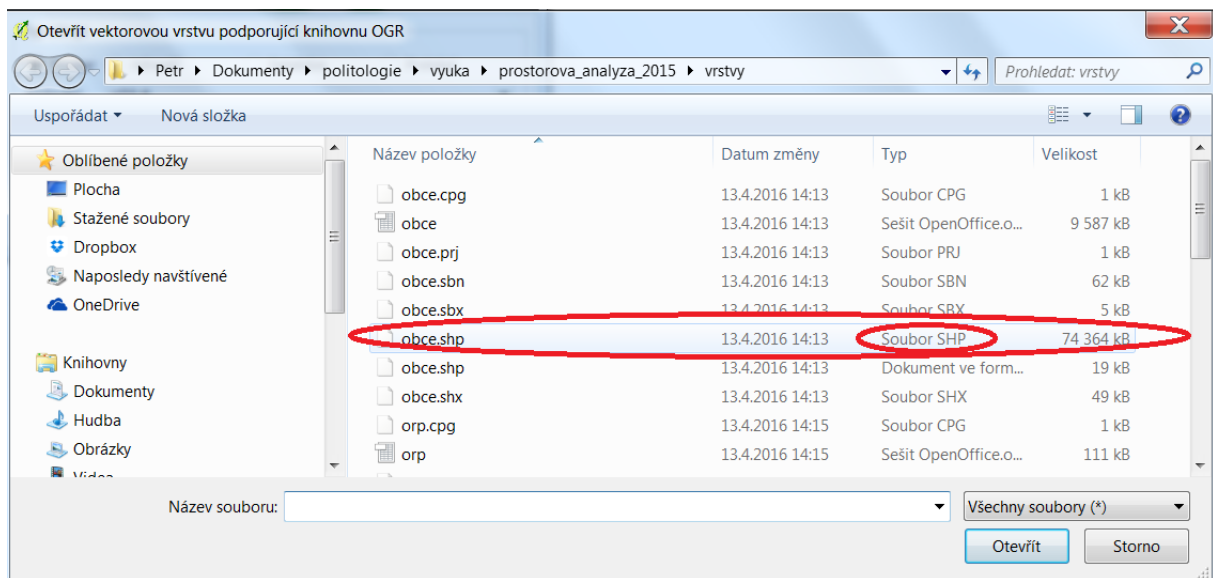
Otevřít vektorovou vrstvu podporující knihovnu OGR

Petr ▸ Dokumenty ▸ politologie ▸ vyuka ▸ prostorova_analyza_2015 ▸ vrstvy

Prohledat: vrstvy

Uspořádat ▾ Nová složka

Oblíbené položky
Plocha
Stažené soubory
Dropbox
Naposledy navštívené
OneDrive

Knihovny
Dokumenty
Hudba
Obrázky
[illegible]

| Název položky | Datum změny | Typ | Velikost |
|---|---|---|---|
| obce.cpg | 13.4.2016 14:13 | Soubor CPG | 1 kB |
| obce | 13.4.2016 14:13 | Sešit OpenOffice.o... | 9 587 kB |
| obce.prj | 13.4.2016 14:13 | Soubor PRJ | 1 kB |
| obce.sbn | 13.4.2016 14:13 | Soubor SBN | 62 kB |
| obce.sbx | 13.4.2016 14:13 | Soubor SBX | 5 kB |
| obce.shp | 13.4.2016 14:13 | Soubor SHP | 74 364 kB |
| obce.shp | 13.4.2016 14:13 | Dokument ve form... | 19 kB |
| obce.shx | 13.4.2016 14:13 | Soubor SHX | 49 kB |
| orp.cpg | 13.4.2016 14:15 | Soubor CPG | 1 kB |
| orp | 13.4.2016 14:15 | Sešit OpenOffice.o... | 111 kB |

Název souboru:
Všechny soubory (*)
Otevřít
Storno